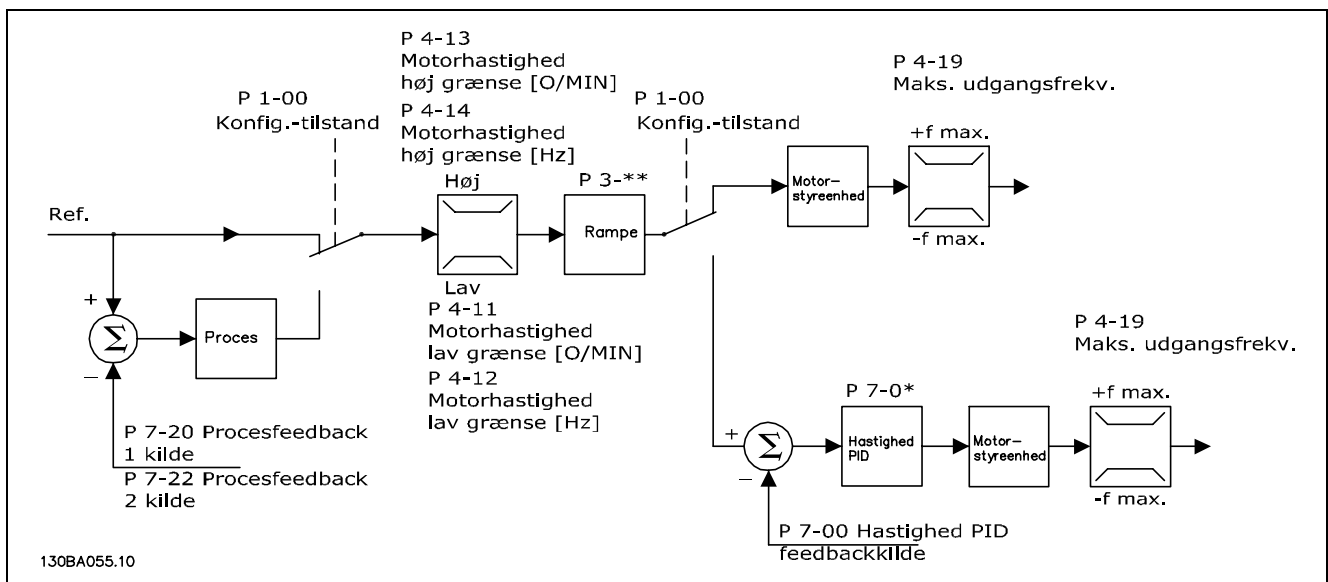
P 4-13
Motorhastighed
høj grænse [O/MIN]
P 4-14
Motorhastighed
høj grænse [Hz]

P 1-00
Konfig.-tilstand

P 1-00
Konfig.-tilstand

P 4-19
Maks. udgangsfrekv.

+f max.

Høj

P 3-**

Ref.

Rampe

Motor-
styreenhed

-f max.

Lav

+

$\Sigma$

Proces

P 4-11
Motorhastighed
lav grænse [O/MIN]
P 4-12
Motorhastighed
lav grænse [Hz]

P 4-19
Maks. udgangsfrekv.

P 7-0*

+f max.

+

$\Sigma$

Hastighed
PID

Motor-
styreenhed

–

-f max.

P 7-20 Procesfeedback
1 kilde
P 7-22 Procesfeedback
2 kilde

P 7-00 Hastighed PID
feedbackkilde

130BA055.10